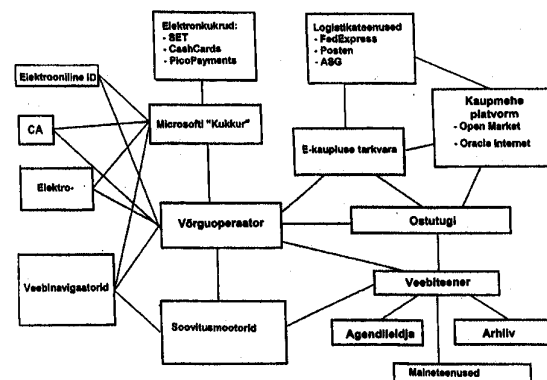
Elektronkukrud:
• SET
• CashCards
• PicoPayments

Logistikateenused
• FedExpress
• Posten
• ASG

Elektrooniline ID

CA

Microsofti "Kukkur"

Kaupmehe platvorm
• Open Market
• Oracle Internet

E-kaupluse tarkvara

Elektro-

Võrguoperaator

Ostutugi

Veebinavigaatorid

Veebiteener

Soovitusmootorid

Agendileidja

Arhiiv

Maineteenused